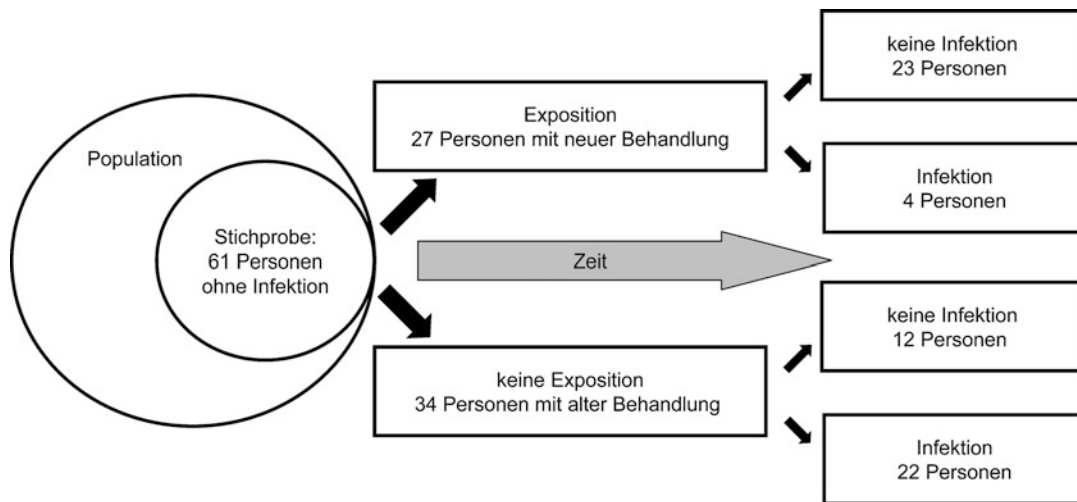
Population

Stichprobe:
61 Personen
ohne Infektion

Exposition
27 Personen mit neuer Behandlung

keine Infektion
23 Personen

Infektion
4 Personen

Zeit

keine Exposition
34 Personen mit alter Behandlung

keine Infektion
12 Personen

Infektion
22 Personen